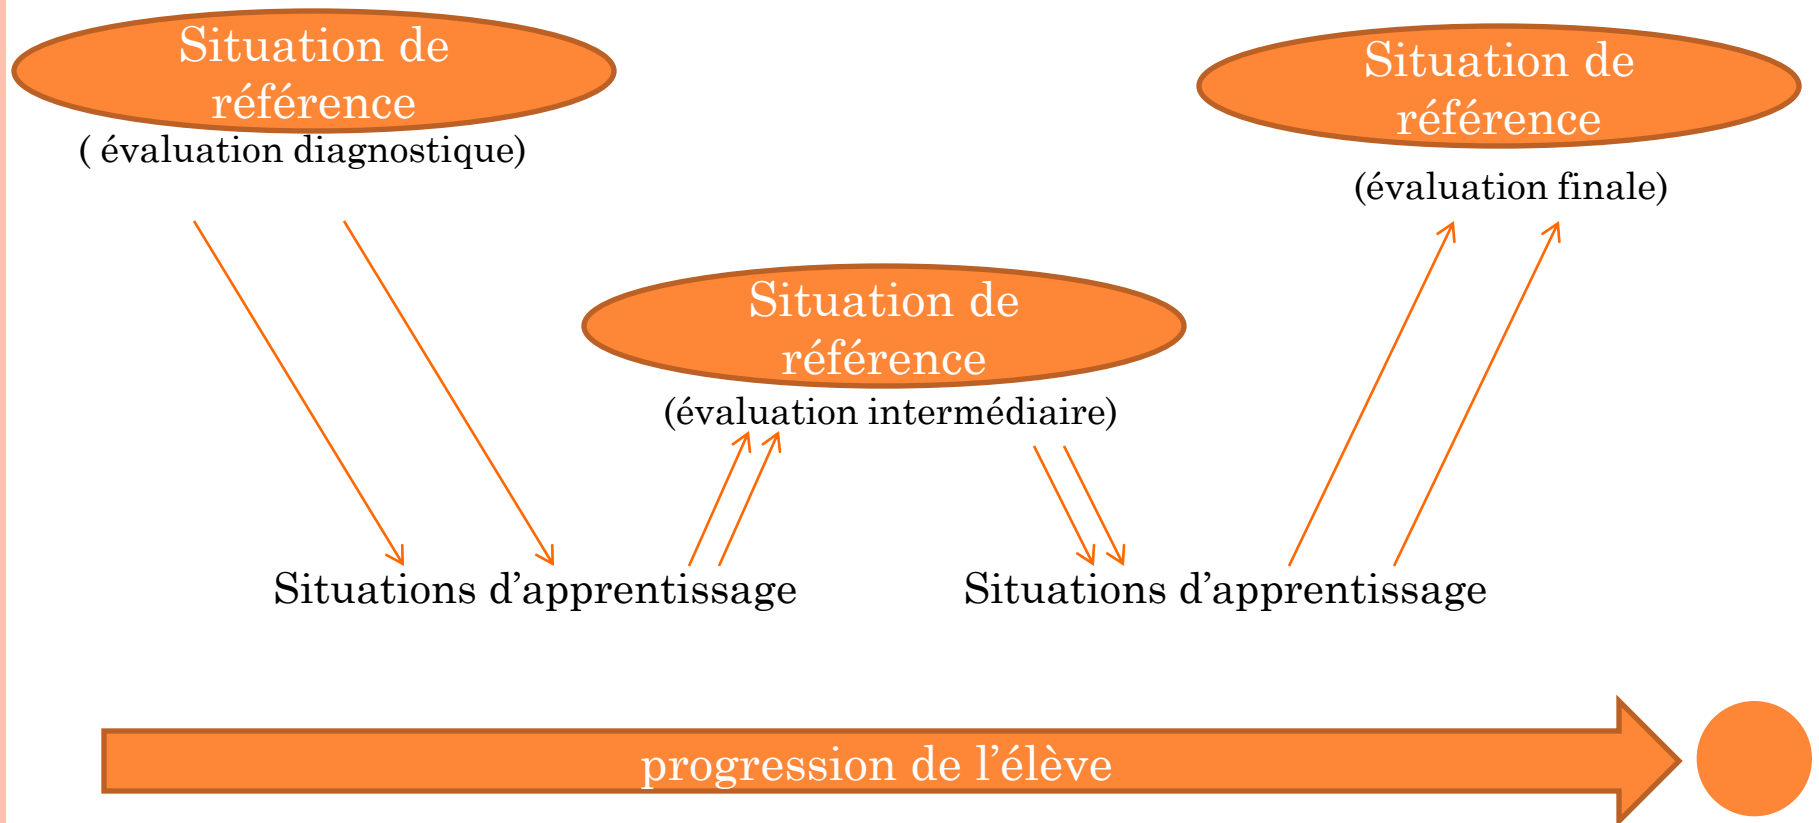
Situation de référence
( évaluation diagnostique)

Situation de référence
(évaluation finale)

Situation de référence
(évaluation intermédiaire)

Situations d’apprentissage

Situations d’apprentissage

progression de l’élève